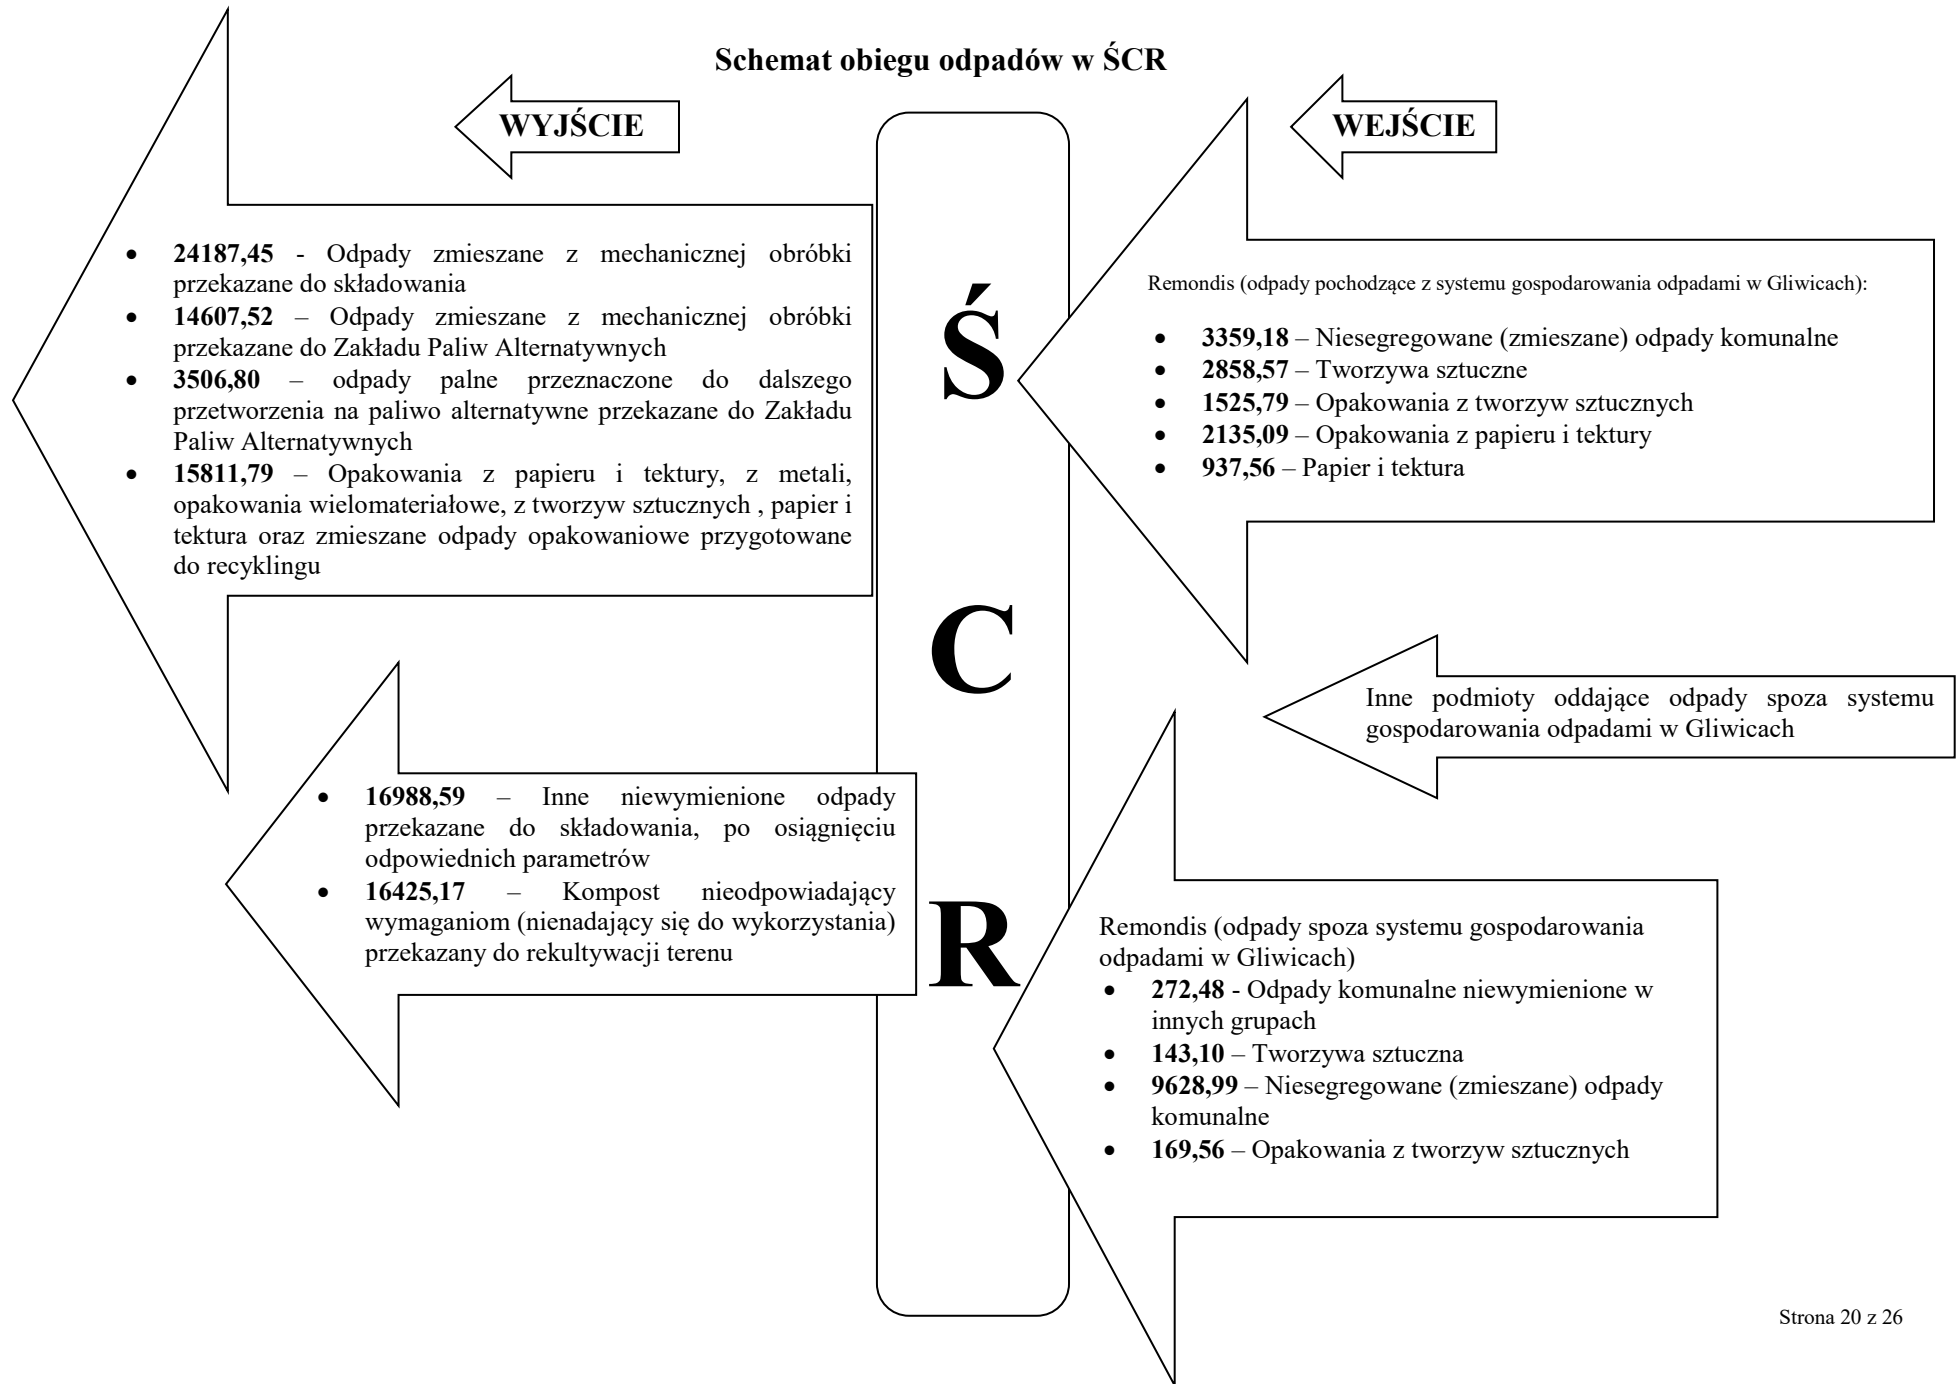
Schemat obiegu odpadów w ŚCR

WYJŚCIE

WEJŚCIE

- **24187,45** - Odpady zmieszane z mechanicznej obróbki przekazane do składowania
- **14607,52** – Odpady zmieszane z mechanicznej obróbki przekazane do Zakładu Paliw Alternatywnych
- **3506,80** – odpady palne przeznaczone do dalszego przetworzenia na paliwo alternatywne przekazane do Zakładu Paliw Alternatywnych
- **15811,79** – Opakowania z papieru i tektury, z metali, opakowania wielomateriałowe, z tworzyw sztucznych , papier i tektura oraz zmieszane odpady opakowaniowe przygotowane do recyklingu

Ś

C

R

Remondis (odpady pochodzące z systemu gospodarowania odpadami w Gliwicach):

- **3359,18** – Niesegregowane (zmieszane) odpady komunalne
- **2858,57** – Tworzywa sztuczne
- **1525,79** – Opakowania z tworzyw sztucznych
- **2135,09** – Opakowania z papieru i tektury
- **937,56** – Papier i tektura

Inne podmioty oddające odpady spoza systemu gospodarowania odpadami w Gliwicach

- **16988,59** – Inne niewymienione odpady przekazane do składowania, po osiągnięciu odpowiednich parametrów
- **16425,17** – Kompost nieodpowiadający wymaganiom (nienadający się do wykorzystania) przekazany do rekultywacji terenu

Remondis (odpady spoza systemu gospodarowania odpadami w Gliwicach)

- **272,48** - Odpady komunalne niewymienione w innych grupach
- **143,10** – Tworzywa sztuczna
- **9628,99** – Niesegregowane (zmieszane) odpady komunalne
- **169,56** – Opakowania z tworzyw sztucznych

Strona 20 z 26